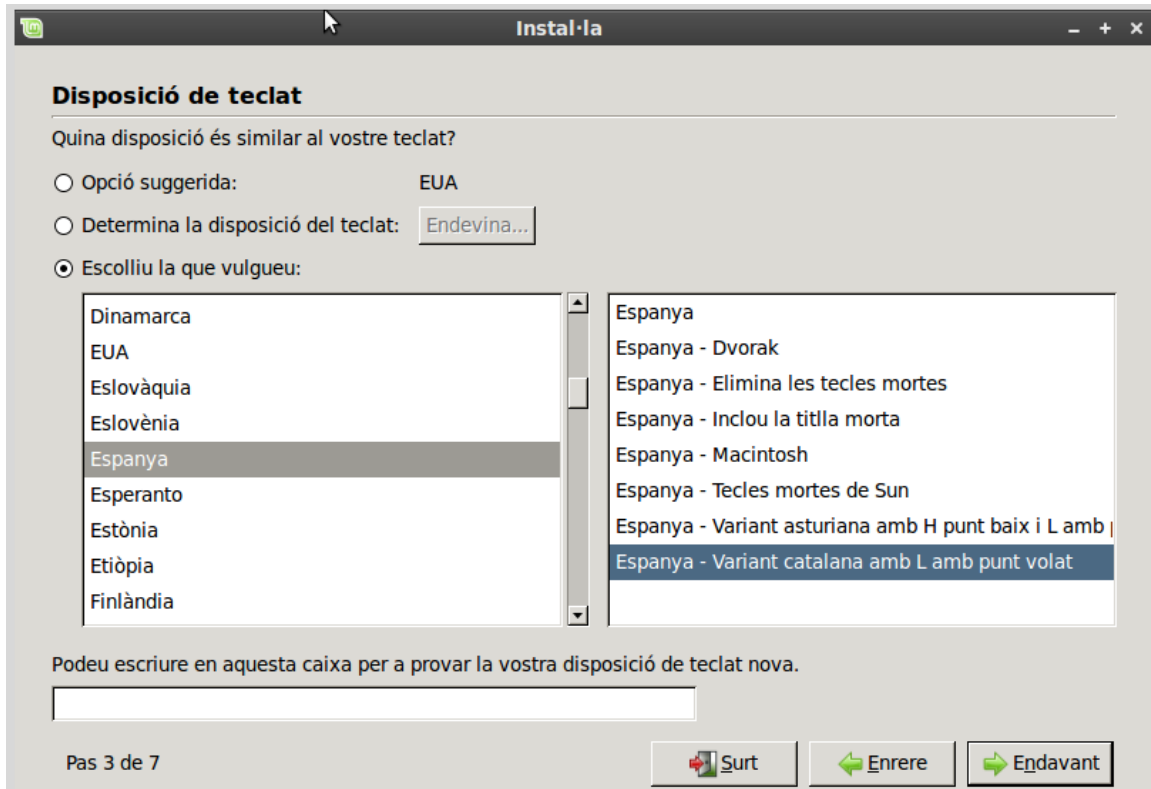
Instal·la

– + ×

Disposició de teclat

Quina disposició és similar al vostre teclat?

Opció suggerida: EUA

Determina la disposició del teclat: Endevina...

Escolliu la que vulgueu:

Dinamarca
EUA
Eslovàquia
Eslovènia
Espanya
Esperanto
Estònia
Etiòpia
Finlàndia

Espanya
Espanya - Dvorak
Espanya - Elimina les tecles mortes
Espanya - Inclou la titlla morta
Espanya - Macintosh
Espanya - Tecles mortes de Sun
Espanya - Variant asturiana amb H punt baix i L amb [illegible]
Espanya - Variant catalana amb L amb punt volat

Podeu escriure en aquesta caixa per a provar la vostra disposició de teclat nova.

Pas 3 de 7

Surt

Enrere

Endavant